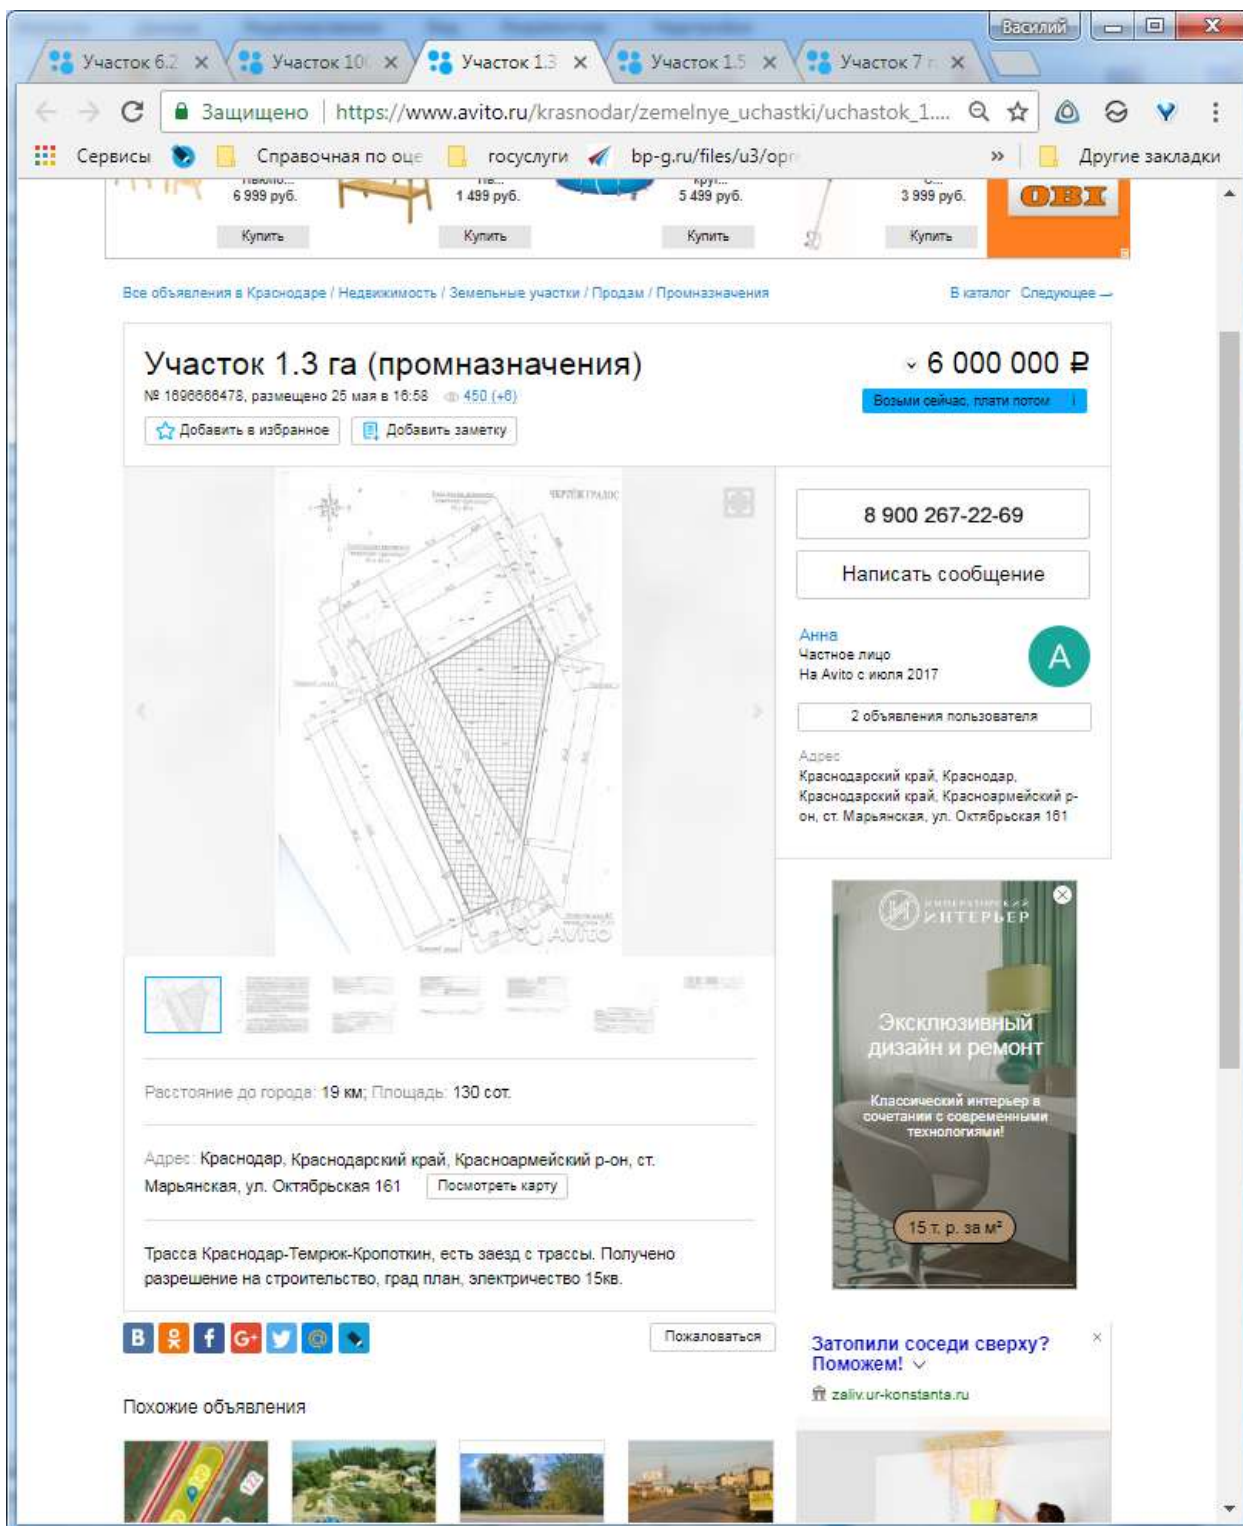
Василий

Участок 6.2 ×
Участок 10 ×
Участок 1.3 ×
Участок 1.5 ×
Участок 7 ×

Защищено | https://www.avito.ru/krasnodar/zemelnye_uchastki/uchastok_1....

Сервисы
Справочная по оце
госуслуги
bp-g.ru/files/u3/opr
»
Другие закладки

6 999 руб.
Купить
1 499 руб.
Купить
5 499 руб.
Купить
3 999 руб.
Купить
OBI

Все объявления в Краснодаре / Недвижимость / Земельные участки / Продам / Промназначения

В каталог Следующее →

Участок 1.3 га (промназначения)

№ 1696666478, размещено 25 мая в 16:58 450 (+6)

Добавить в избранное
Добавить заметку

6 000 000 ₽

Возьми сейчас, плати потом

8 900 267-22-69

Написать сообщение

Анна
Частное лицо
На Avito с июля 2017

А

2 объявления пользователя

Адрес
Краснодарский край, Краснодар, Краснодарский край, Красноармейский р-он, ст. Марьянская, ул. Октябрьская 161

Расстояние до города: 19 км; Площадь: 130 сот.

Адрес: Краснодар, Краснодарский край, Красноармейский р-он, ст. Марьянская, ул. Октябрьская 161 Посмотреть карту

Трасса Краснодар-Темрюк-Кропоткин, есть заезд с трассы. Получено разрешение на строительство, град план, электричество 15кв.

ИМПЕРАТОРСКИЙ ИНТЕРЬЕР
Эксклюзивный дизайн и ремонт
Классический интерьер в сочетании с современными технологиями!
15 т. р. за м²

Пожаловаться

Затопили соседи сверху? Поможем!
zaliv.ur-konstanta.ru

Похожие объявления